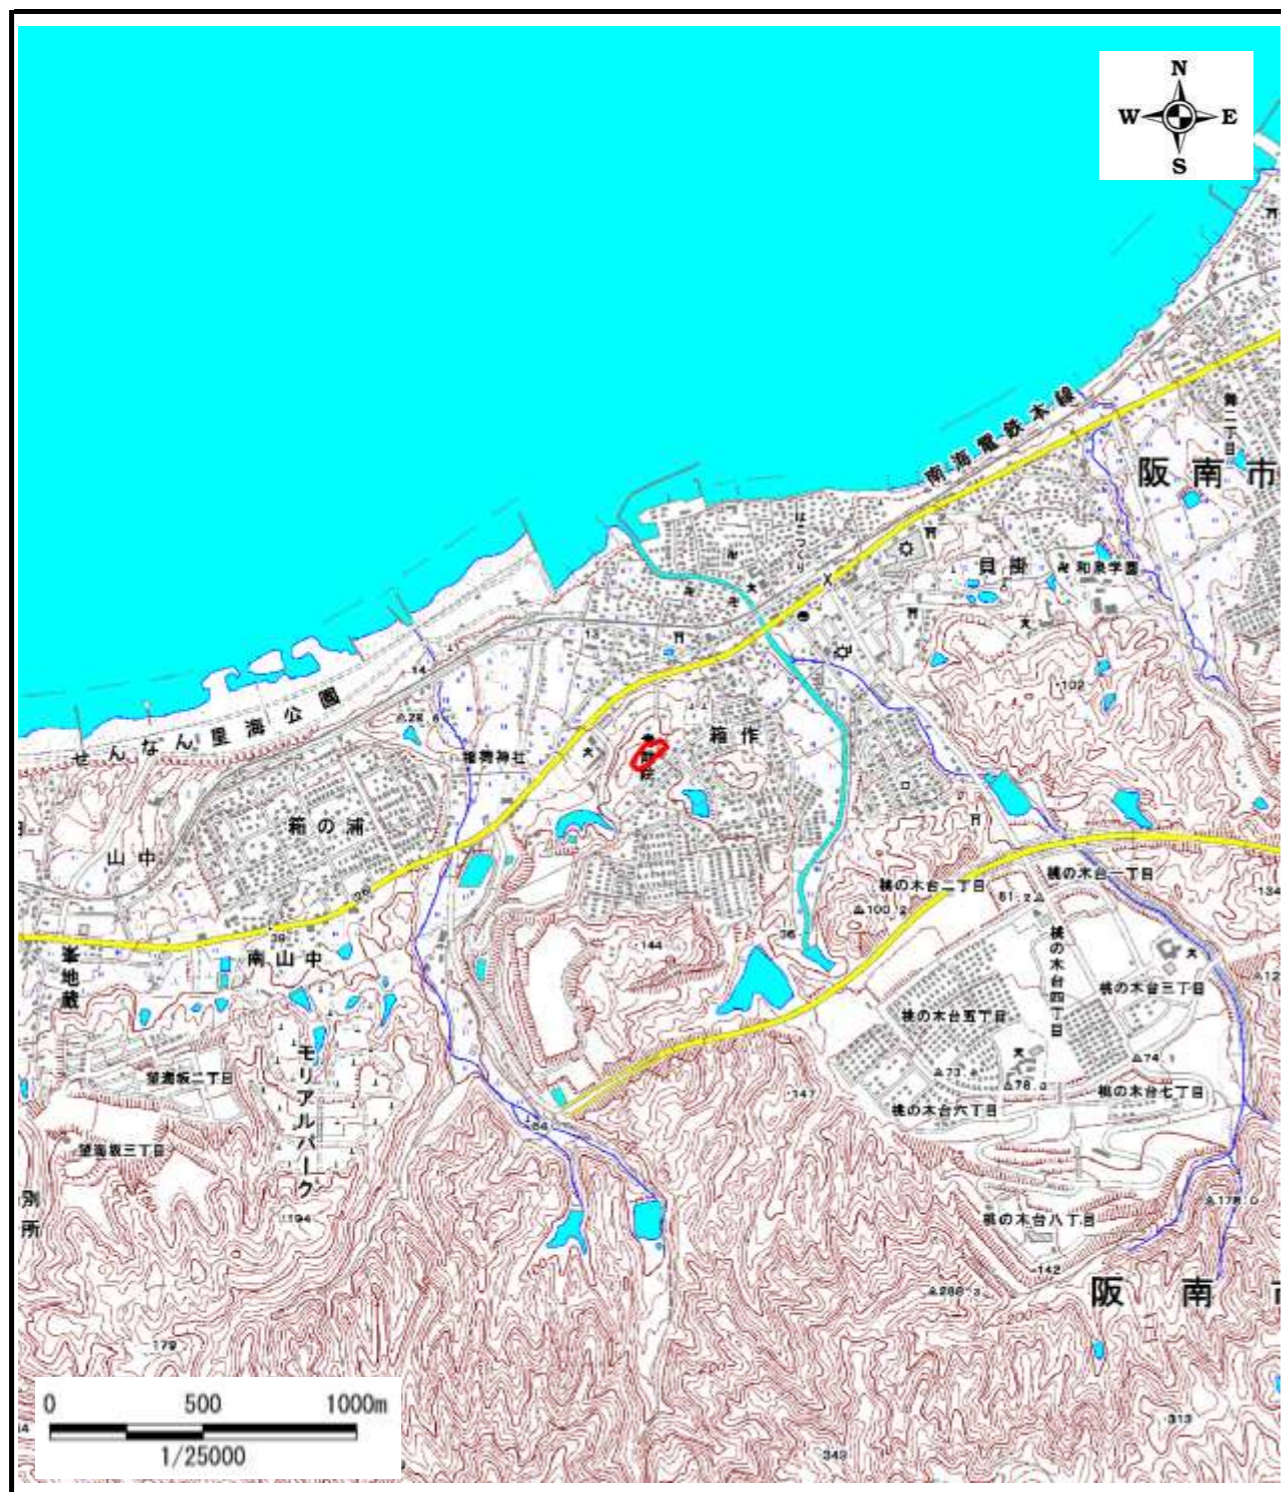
N
W
E
S

南海電鉄本線
阪南市
はこつくり
貝掛
和泉学園
102
せんなん里海公園
14
13
28.6
稲荷神社
箱作
箱の浦
山中
26
峯地蔵
39
南山中
144
桃の木台二丁目
61.2
桃の木台一丁目
100.2
134
36
桃の木台四丁目
桃の木台三丁目
12
桃の木台五丁目
74
モリアルパーク
望海坂二丁目
73
78.0
桃の木台七丁目
147
桃の木台六丁目
64
望海坂三丁目
別所
194
178.0
桃の木台八丁目
142
288.3
阪南市
200
179
0
500
1000m
1/25000
313
343